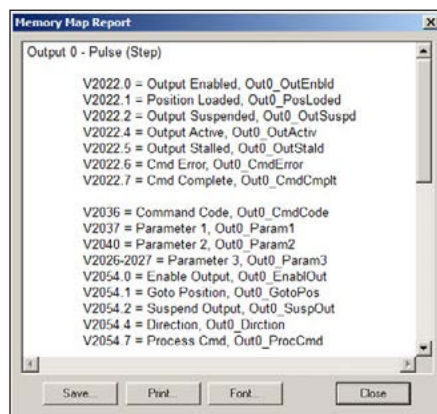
Memory Map Report

Output 0 - Pulse (Step)

V2022.0 = Output Enabled, Out0_OutEnbld
V2022.1 = Position Loaded, Out0_PosLoded
V2022.2 = Output Suspended, Out0_OutSuspd
V2022.4 = Output Active, Out0_OutActiv
V2022.5 = Output Stalled, Out0_OutStald
V2022.6 = Cmd Error, Out0_CmdError
V2022.7 = Cmd Complete, Out0_CmdCmplt

V2036 = Command Code, Out0_CmdCode
V2037 = Parameter 1, Out0_Param1
V2040 = Parameter 2, Out0_Param2
V2026-2027 = Parameter 3, Out0_Param3
V2054.0 = Enable Output, Out0_EnablOut
V2054.1 = Goto Position, Out0_GotoPos
V2054.2 = Suspend Output, Out0_SuspOut
V2054 4 = Direction, Out0_Dirction
V2054.7 = Process Cmd, Out0_ProcCmd

Save... Print... Font... Close